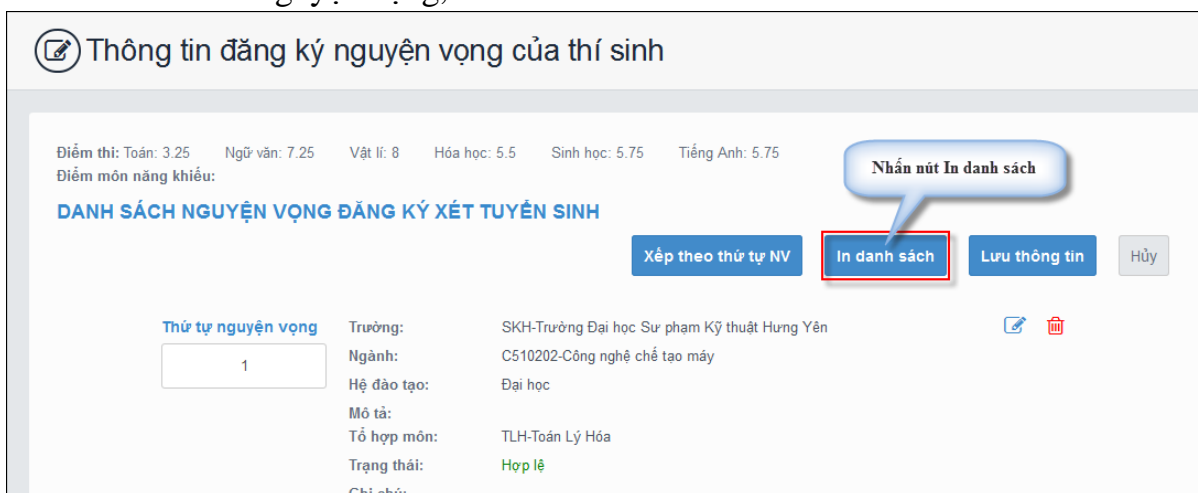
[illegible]

Thông tin đăng ký nguyện vọng của thí sinh

Điểm thi: Toán: 3.25 Ngữ văn: 7.25 Vật lí: 8 Hóa học: 5.5 Sinh học: 5.75 Tiếng Anh: 5.75
Điểm môn năng khiếu:

Nhấn nút In danh sách

DANH SÁCH NGUYỆN VỌNG ĐĂNG KÝ XÉT TUYỂN SINH

Xếp theo thứ tự NV | In danh sách | Lưu thông tin | Hủy

Thứ tự nguyện vọng
1

Trường: SKH-Trường Đại học Sư phạm Kỹ thuật Hưng Yên
Ngành: C510202-Công nghệ chế tạo máy
Hệ đào tạo: Đại học
Mô tả:
Tổ hợp môn: TLH-Toán Lý Hóa
Trạng thái: Hợp lệ
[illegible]